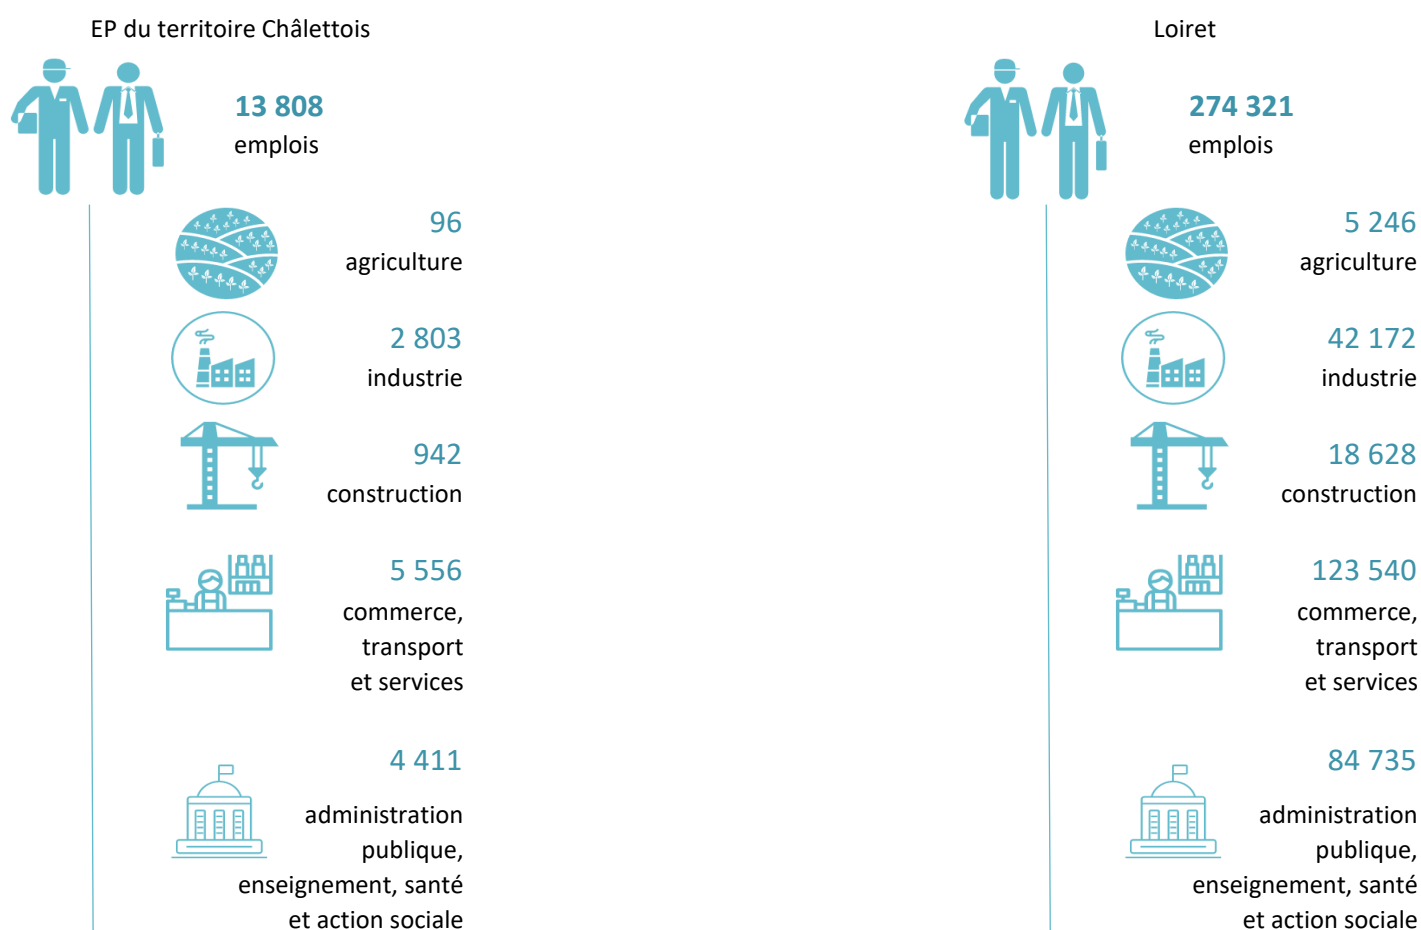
EP du territoire Châlettois

13 808
emplois

96
agriculture

2 803
industrie

942
construction

5 556
commerce, transport et services

4 411
administration publique, enseignement, santé et action sociale

Loiret

274 321
emplois

5 246
agriculture

42 172
industrie

18 628
construction

123 540
commerce, transport et services

84 735
administration publique, enseignement, santé et action sociale